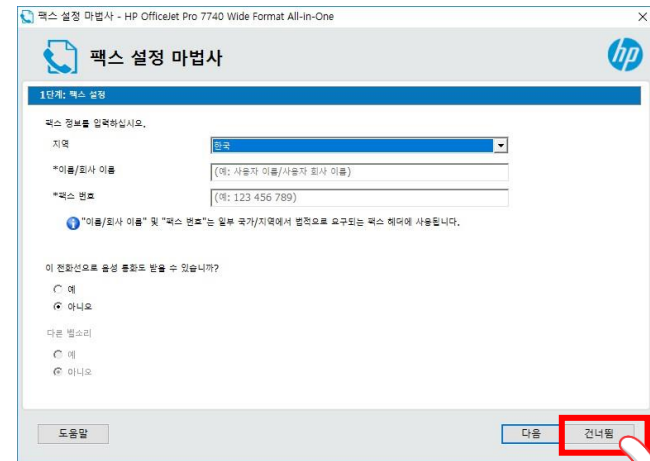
팩스 설정 마법사 - HP OfficeJet Pro 7740 Wide Format All-in-One

팩스 설정 마법사

1단계: 팩스 설정

팩스 정보를 입력하십시오.

지역 한국

*이름/회사 이름 (예: 사용자 이름/사용자 회사 이름)

*팩스 번호 (예: 123 456 789)

"이름/회사 이름" 및 "팩스 번호"는 일부 국가/지역에서 법적으로 요구되는 팩스 헤더에 사용됩니다.

이 전화선으로 음성 통화도 받을 수 있습니까?

예

아니요

다른 벨소리

예

아니요

도움말

다음

건너뜀